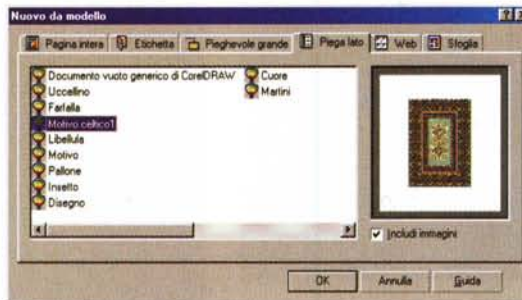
Nuovo da modello

Pagina intera
Etichette
Pieghevole grande
Piega lato
Web
Sfoglia

Documento vuoto generico di CorelDRAW
Uccellino
Farfalla
Motivo celtico1
Libellula
Motivo
Pallone
Insetto
Disegno

Cuore
Martini

Includi immagini

OK
Annulla
Guida